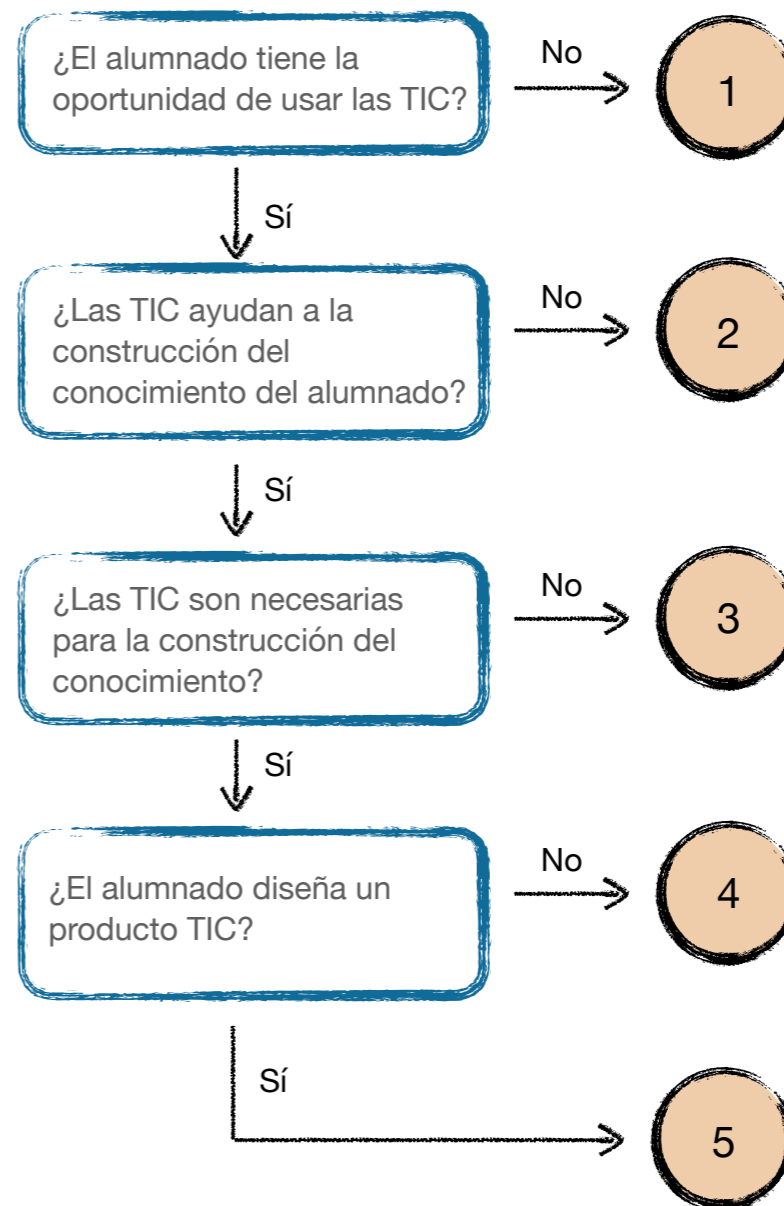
¿El alumnado tiene la oportunidad de usar las TIC?

No

1

Sí

¿Las TIC ayudan a la construcción del conocimiento del alumnado?

No

2

Sí

¿Las TIC son necesarias para la construcción del conocimiento?

No

3

Sí

¿El alumnado diseña un producto TIC?

No

4

Sí

5